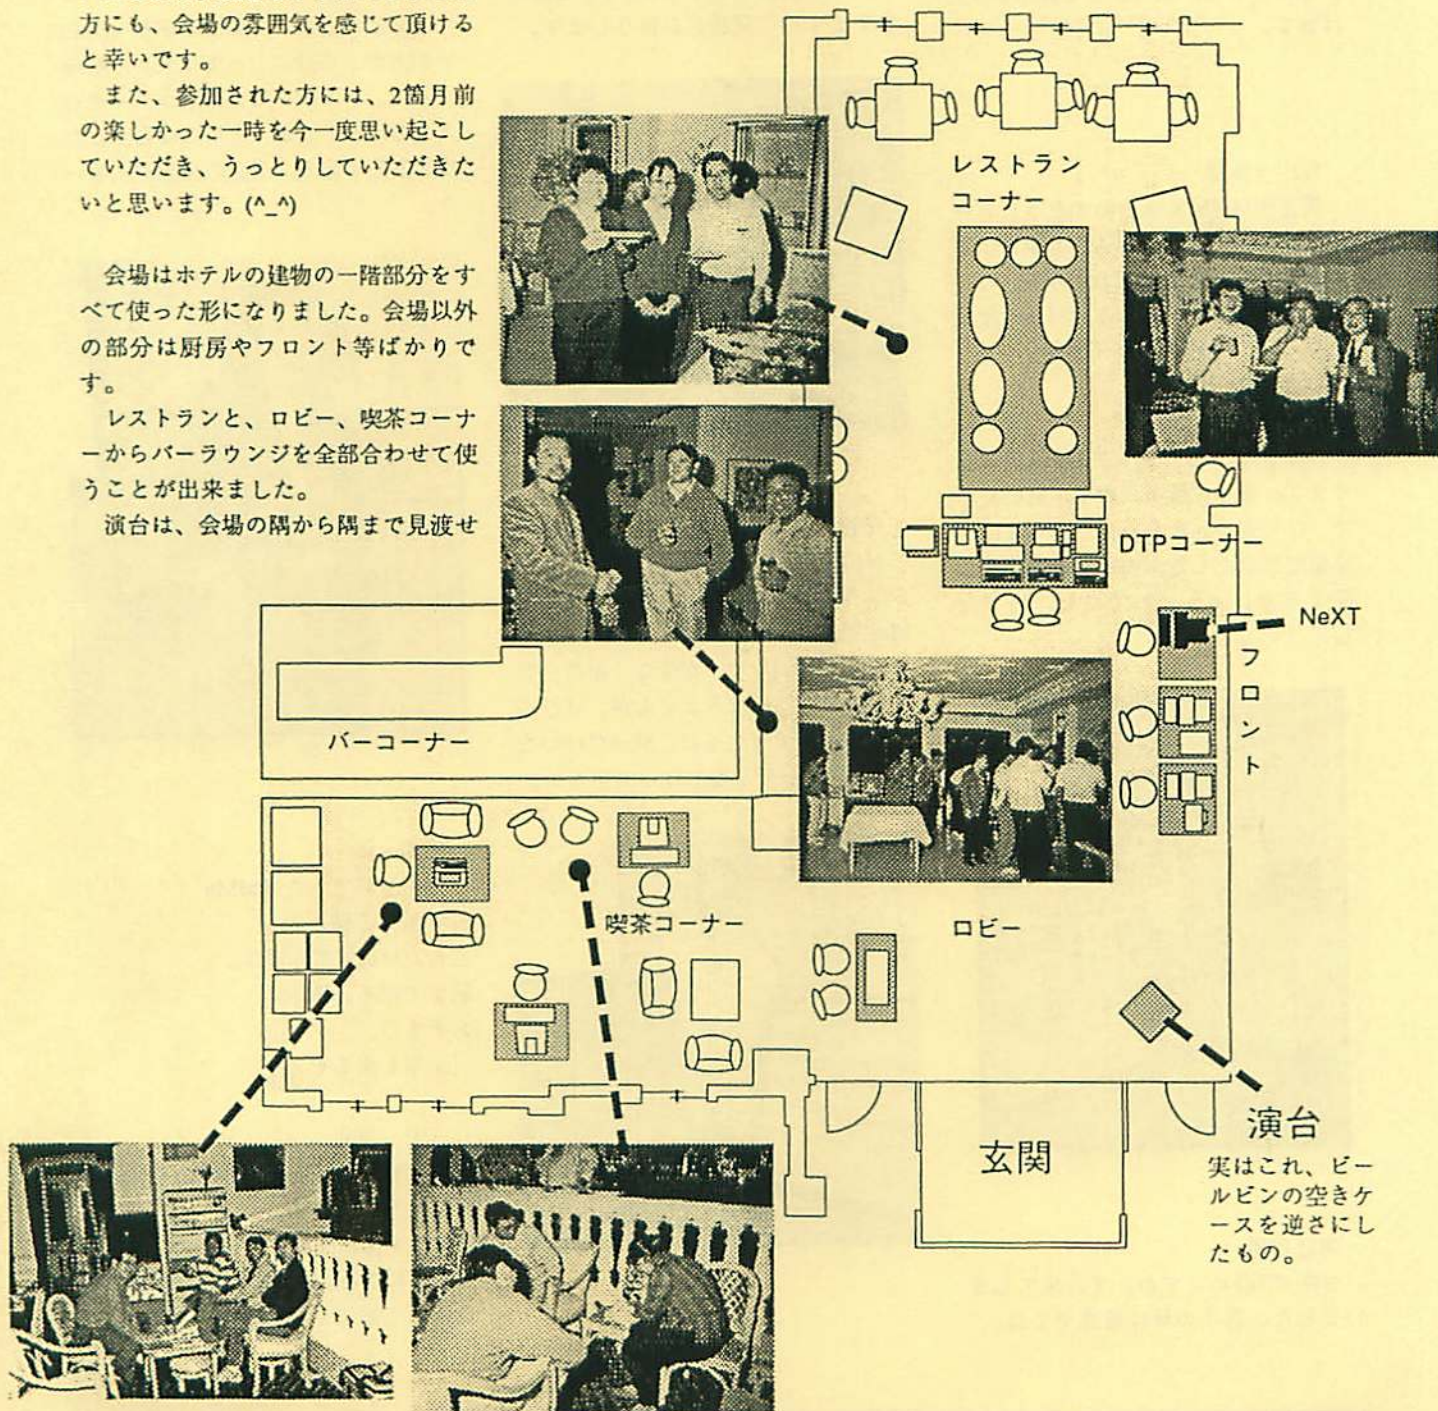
方にも、会場の雰囲気を感じて頂けると幸いです。

また、参加された方には、2箇月前の楽しかった一時を今一度思い起こしていただき、うっとりしていただきたいと思います。(^_^)

会場はホテルの建物の一階部分をすべて使った形になりました。会場以外の部分は厨房やフロント等ばかりです。

レストランと、ロビー、喫茶コーナーからバーラウンジを全部合わせて使うことが出来ました。

演台は、会場の隅から隅まで見渡せ

レストランコーナー

DTPコーナー

NeXT

フロント

バーコーナー

喫茶コーナー

ロビー

玄関

演台

実はこれ、ビールビンの空きケースを逆さにしたもの。